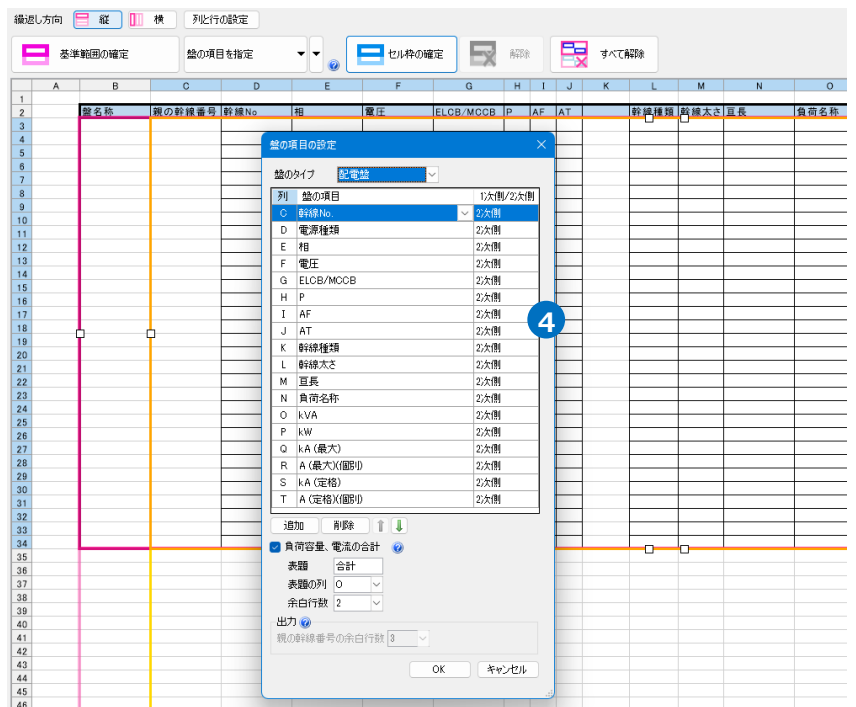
繰返し方向 縦 横 列と行の設定

基準範囲の確定 盤の項目を指定 セル枠の確定 解除 すべて解除

| | A | B | C | D | E | F | G | H | I | J | K | L | M | N | O |
|---|---|---|---|---|---|---|---|---|---|---|---|---|---|---|---|
| 1 | | | | | | | | | | | | | | | |
| 2 | | 盤名称 | 親の幹線番号 | 幹線No | 相 | 電圧 | ELCB/MCCB | P | AF | AT | | 幹線種類 | 幹線太さ | 亘長 | 負荷名称 |

3 4 5 6 7 8 9 10 11 12 13 14 15 16 17 18 19 20 21 22 23 24 25 26 27 28 29 30 31 32 33 34 35 36 37 38 39 40 41 42 43 44 45 46

盤の項目の設定

盤のタイプ 配電盤

| 列 | 盤の項目 | 1次側/2次側 |
|---|---|---|
| C | 幹線No. | 2次側 |
| D | 電源種類 | 2次側 |
| E | 相 | 2次側 |
| F | 電圧 | 2次側 |
| G | ELCB/MCCB | 2次側 |
| H | P | 2次側 |
| I | AF | 2次側 |
| J | AT | 2次側 |
| K | 幹線種類 | 2次側 |
| L | 幹線太さ | 2次側 |
| M | 亘長 | 2次側 |
| N | 負荷名称 | 2次側 |
| O | kVA | 2次側 |
| P | kW | 2次側 |
| Q | kA (最大) | 2次側 |
| R | A (最大)(個別) | 2次側 |
| S | kA (定格) | 2次側 |
| T | A (定格)(個別) | 2次側 |

4

追加 削除

負荷容量、電流の合計
表題 合計
表題の列 O
余白行数 2

出力
親の幹線番号の余白行数 3

OK キャンセル